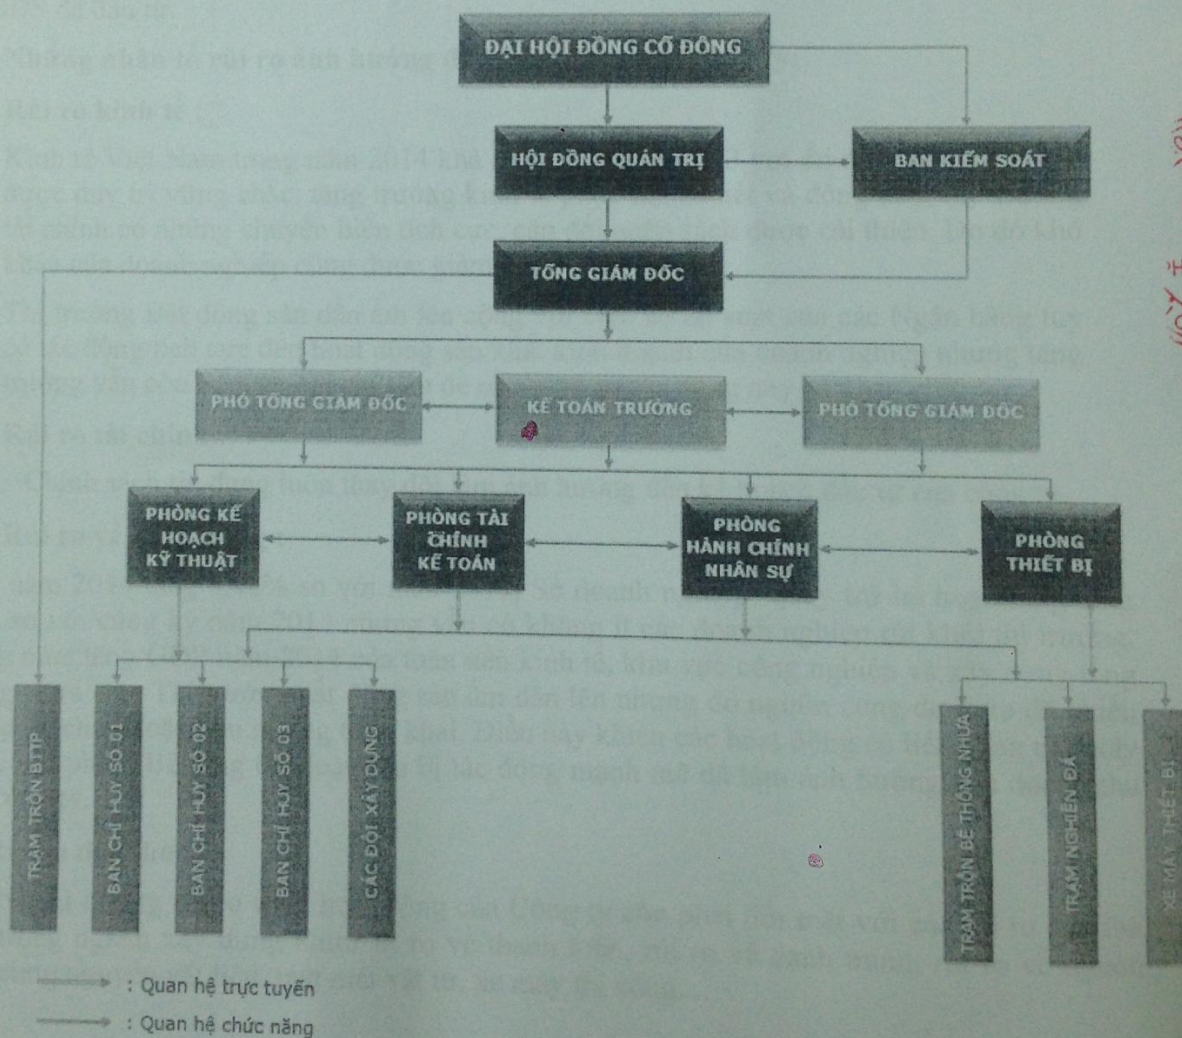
ĐẠI HỘI ĐỒNG CỔ ĐÔNG

HỘI ĐỒNG QUẢN TRỊ

BAN KIỂM SOÁT

TỔNG GIÁM ĐỐC

PHÓ TỔNG GIÁM ĐỐC

KẾ TOÁN TRƯỞNG

PHÓ TỔNG GIÁM ĐỐC

PHÒNG KẾ HOẠCH KỸ THUẬT

PHÒNG TÀI CHÍNH KẾ TOÁN

PHÒNG HÀNH CHÍNH NHÂN SỰ

PHÒNG THIẾT BỊ

TRẠM TRỘN BTTP

BAN CHỈ HUY SỐ 01

BAN CHỈ HUY SỐ 02

BAN CHỈ HUY SỐ 03

CÁC ĐỘI XÂY DỰNG

TRẠM TRỘN BÊ TÔNG NHỰA

TRẠM NGHIỀN ĐÁ

XE MÁY THIẾT BỊ

: Quan hệ trực tuyến

: Quan hệ chức năng